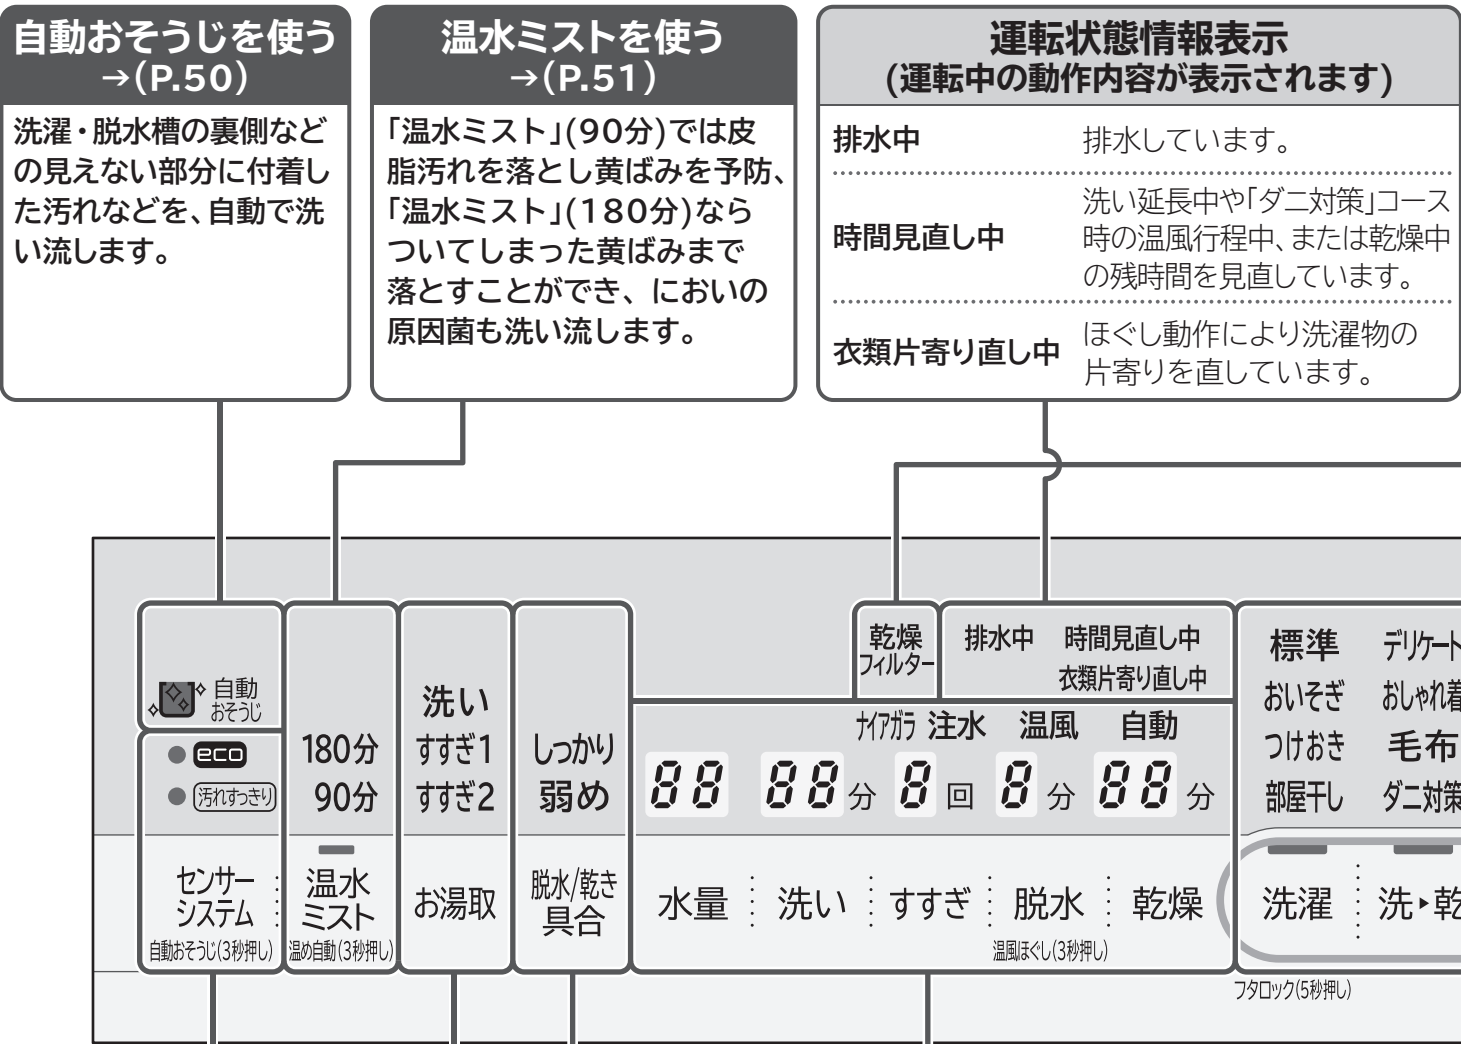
自動おそうじを使う →(P.50)

洗濯・脱水槽の裏側などの見えない部分に付着した汚れなどを、自動で洗い流します。

温水ミストを使う →(P.51)

「温水ミスト」(90分)では皮脂汚れを落とし黄ばみを予防、「温水ミスト」(180分)ならついてしまった黄ばみまで落とすことができ、においの原因菌も洗い流します。

運転状態情報表示
(運転中の動作内容が表示されます)

| | |
|---|---|
| 排水中 | 排水しています。 |
| 時間見直し中 | 洗い延長中や「ダニ対策」コース時の温風行程中、または乾燥中の残時間を見直しています。 |
| 衣類片寄り直し中 | ほぐし動作により洗濯物の片寄りを直しています。 |

乾燥 フィルター
排水中 時間見直し中
衣類片寄り直し中
自動 おそうじ
eco
汚れすっきり
180分
90分
洗い
すすぎ1
すすぎ2
しっかり
弱め
ナイアガラ 注水 温風 自動
88 88 分 8 回 8 分 88 分
標準 デリケート
おいそぎ おしゃれ着
つけおき 毛布
部屋干し ダニ対策
センサー システム
自動おそうじ(3秒押し)
温水 ミスト
温め自動(3秒押し)
お湯取
脱水/乾き 具合
水量 洗い すすぎ 脱水 乾燥
温風ほぐし(3秒押し)
洗濯 洗▸乾
フタロック(5秒押し)